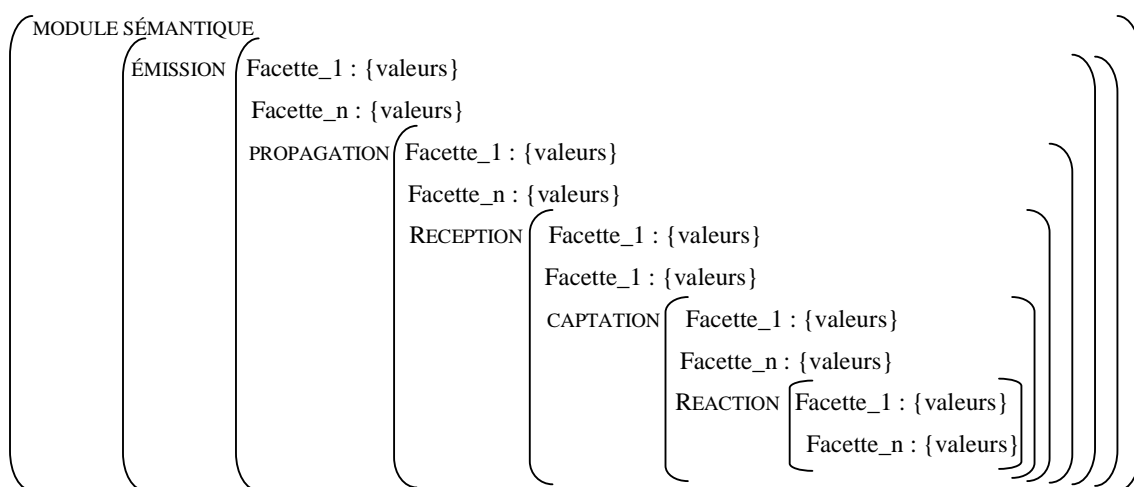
MODULE SÉMANTIQUE

ÉMISSION Facette_1 : {valeurs}

Facette_n : {valeurs}

PROPAGATION Facette_1 : {valeurs}

Facette_n : {valeurs}

RECEPTION Facette_1 : {valeurs}

Facette_1 : {valeurs}

CAPTATION Facette_1 : {valeurs}

Facette_n : {valeurs}

REACTION Facette_1 : {valeurs}

Facette_n : {valeurs}